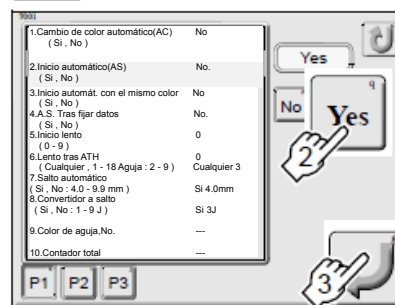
Yes

No

Yes

2

3

| | |
|---|---|
| 1.Cambio de color automático(AC) ( Si , No ) | No |
| 2.Inicio automático(AS) ( Si , No ) | No. |
| 3.Inicio automát. con el mismo color ( Si , No ) | No |
| 4.A.S. Tras fijar datos ( Si , No ) | No. |
| 5.Inicio lento ( 0 - 9 ) | 0 |
| 6.Lento tras ATH ( Cualquier , 1 - 18 Aguja : 2 - 9 ) | 0 Cualquier 3 |
| 7.Salto automático ( Si , No : 4.0 - 9.9 mm ) | Si 4.0mm |
| 8.Convertidor a salto ( Si , No : 1 - 9 J ) | Si 3J |
| 9.Color de aguja,No. | --- |
| 10.Contador total | --- |

P1 P2 P3